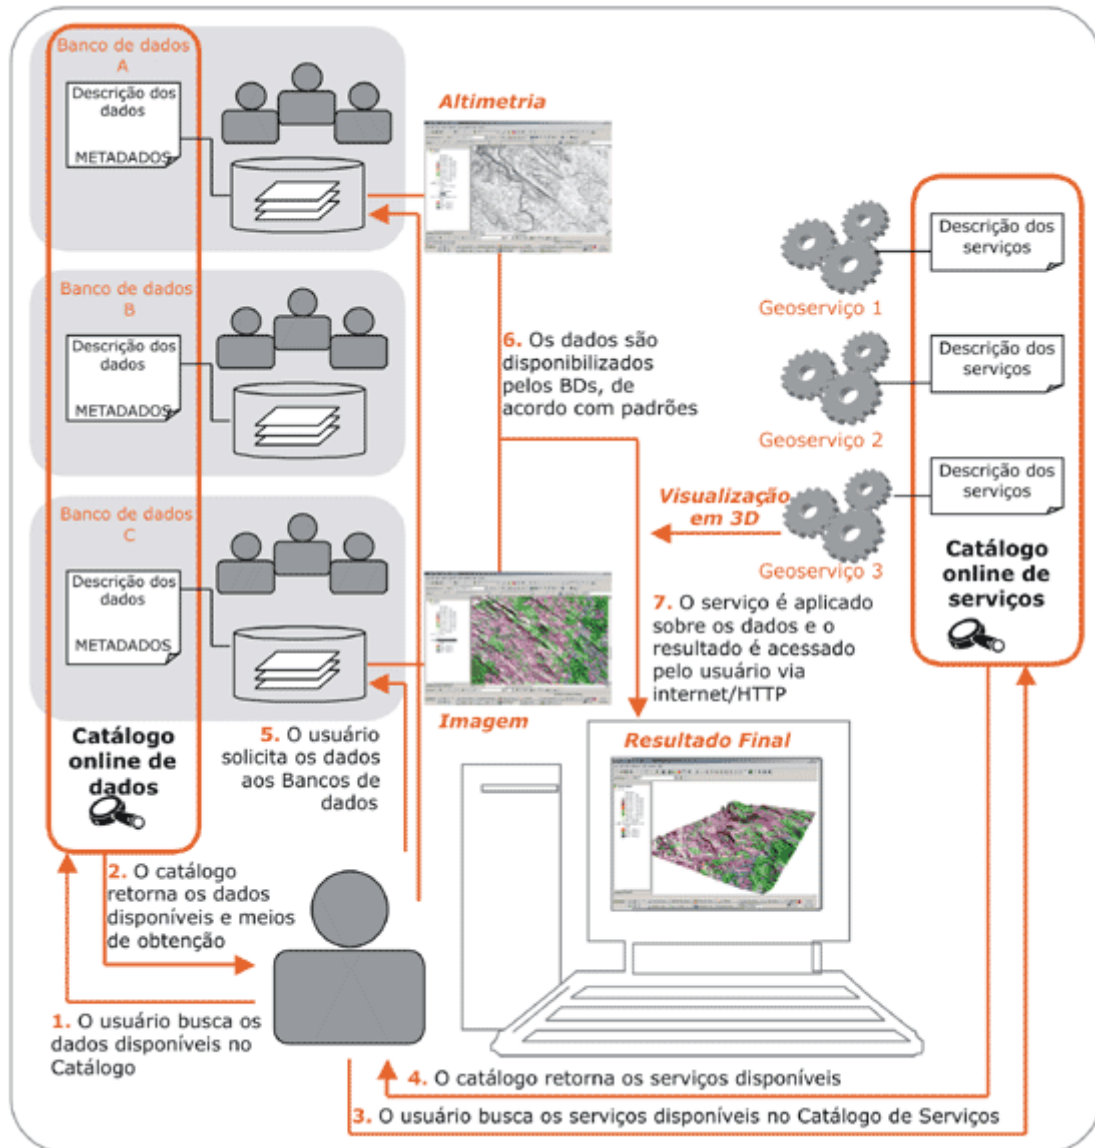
Banco de dados A

Descrição dos dados

METADADOS

Banco de dados B

Descrição dos dados

METADADOS

Banco de dados C

Descrição dos dados

METADADOS

Catálogo online de dados

Altimetria

6. Os dados são disponibilizados pelos BDs, de acordo com padrões

Imagem

5. O usuário solicita os dados aos Bancos de dados

2. O catálogo retorna os dados disponíveis e meios de obtenção

1. O usuário busca os dados disponíveis no Catálogo

Descrição dos serviços

Geoserviço 1

Descrição dos serviços

Geoserviço 2

Descrição dos serviços

Visualização em 3D

Geoserviço 3

Catálogo online de serviços

7. O serviço é aplicado sobre os dados e o resultado é acessado pelo usuário via internet/HTTP

Resultado Final

4. O catálogo retorna os serviços disponíveis

3. O usuário busca os serviços disponíveis no Catálogo de Serviços